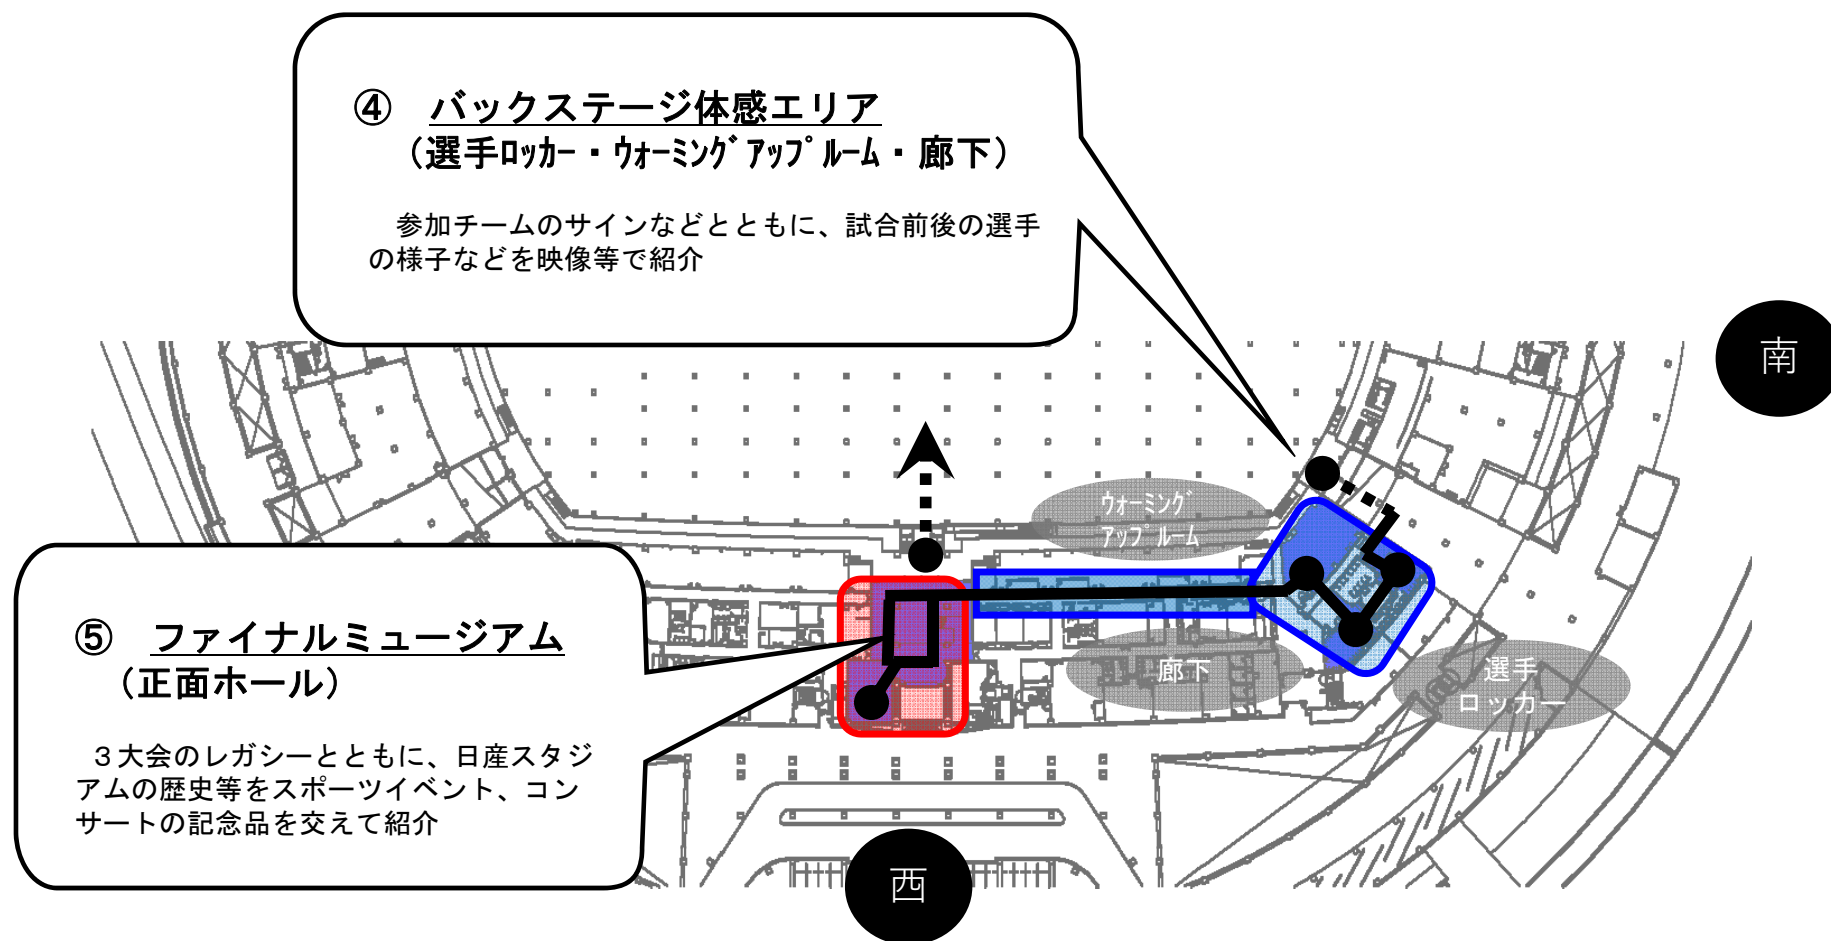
④　バックステージ体感エリア
（選手ﾛｯｶｰ・ｳｫｰﾐﾝｸﾞｱｯﾌﾟﾙｰﾑ・廊下）

参加チームのサインなどとともに、試合前後の選手の様子などを映像等で紹介

南

ｳｫｰﾐﾝｸﾞ
ｱｯﾌﾟﾙｰﾑ

廊下

選手
ロッカー

⑤　ファイナルミュージアム
（正面ホール）

３大会のレガシーとともに、日産スタジアムの歴史等をスポーツイベント、コンサートの記念品を交えて紹介

西